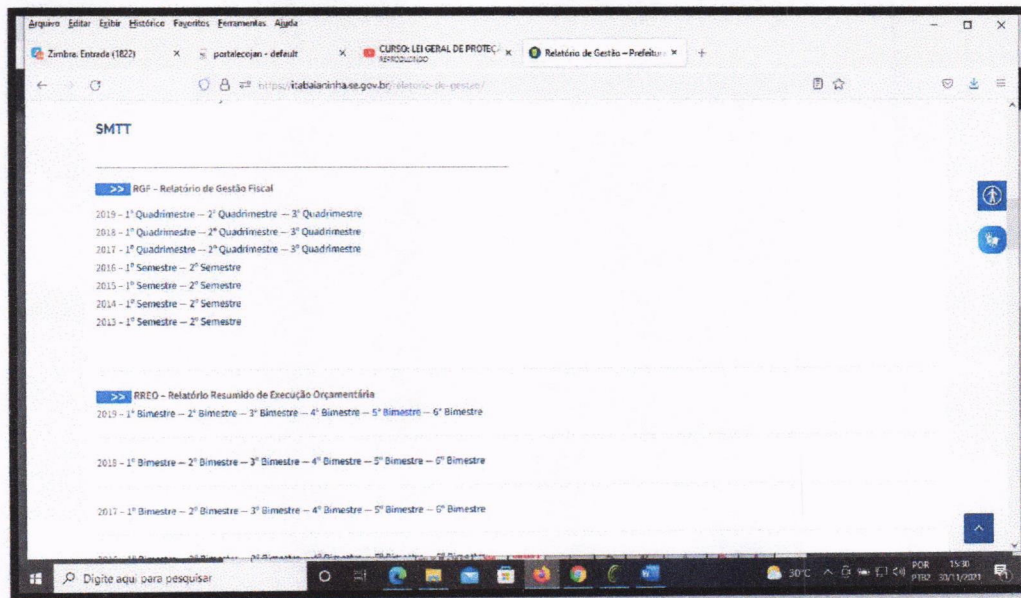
Arquivo Editar Exibir Histórico Favoritos Ferramentas Ajuda

Zimbra: Entrada (1822) × portalecojan - default × CURSO: LEI GERAL DE PROTEÇ × REPRODUZINDO Relatório de Gestão – Prefeitur × +

https://itabaianinha.se.gov.br/relatorio-de-gestao/

SMTT

>> RGF – Relatório de Gestão Fiscal

2019 – 1° Quadrimestre – 2° Quadrimestre – 3° Quadrimestre
2018 – 1° Quadrimestre – 2° Quadrimestre – 3° Quadrimestre
2017 – 1° Quadrimestre – 2° Quadrimestre – 3° Quadrimestre
2016 – 1° Semestre – 2° Semestre
2015 – 1° Semestre – 2° Semestre
2014 – 1° Semestre – 2° Semestre
2013 – 1° Semestre – 2° Semestre

>> RREO – Relatório Resumido de Execução Orçamentária
2019 – 1° Bimestre – 2° Bimestre – 3° Bimestre – 4° Bimestre – 5° Bimestre – 6° Bimestre

2018 – 1° Bimestre – 2° Bimestre – 3° Bimestre – 4° Bimestre – 5° Bimestre – 6° Bimestre

2017 – 1° Bimestre – 2° Bimestre – 3° Bimestre – 4° Bimestre – 5° Bimestre – 6° Bimestre

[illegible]

Digite aqui para pesquisar

30°C POR PTB2 15:30 30/11/2021